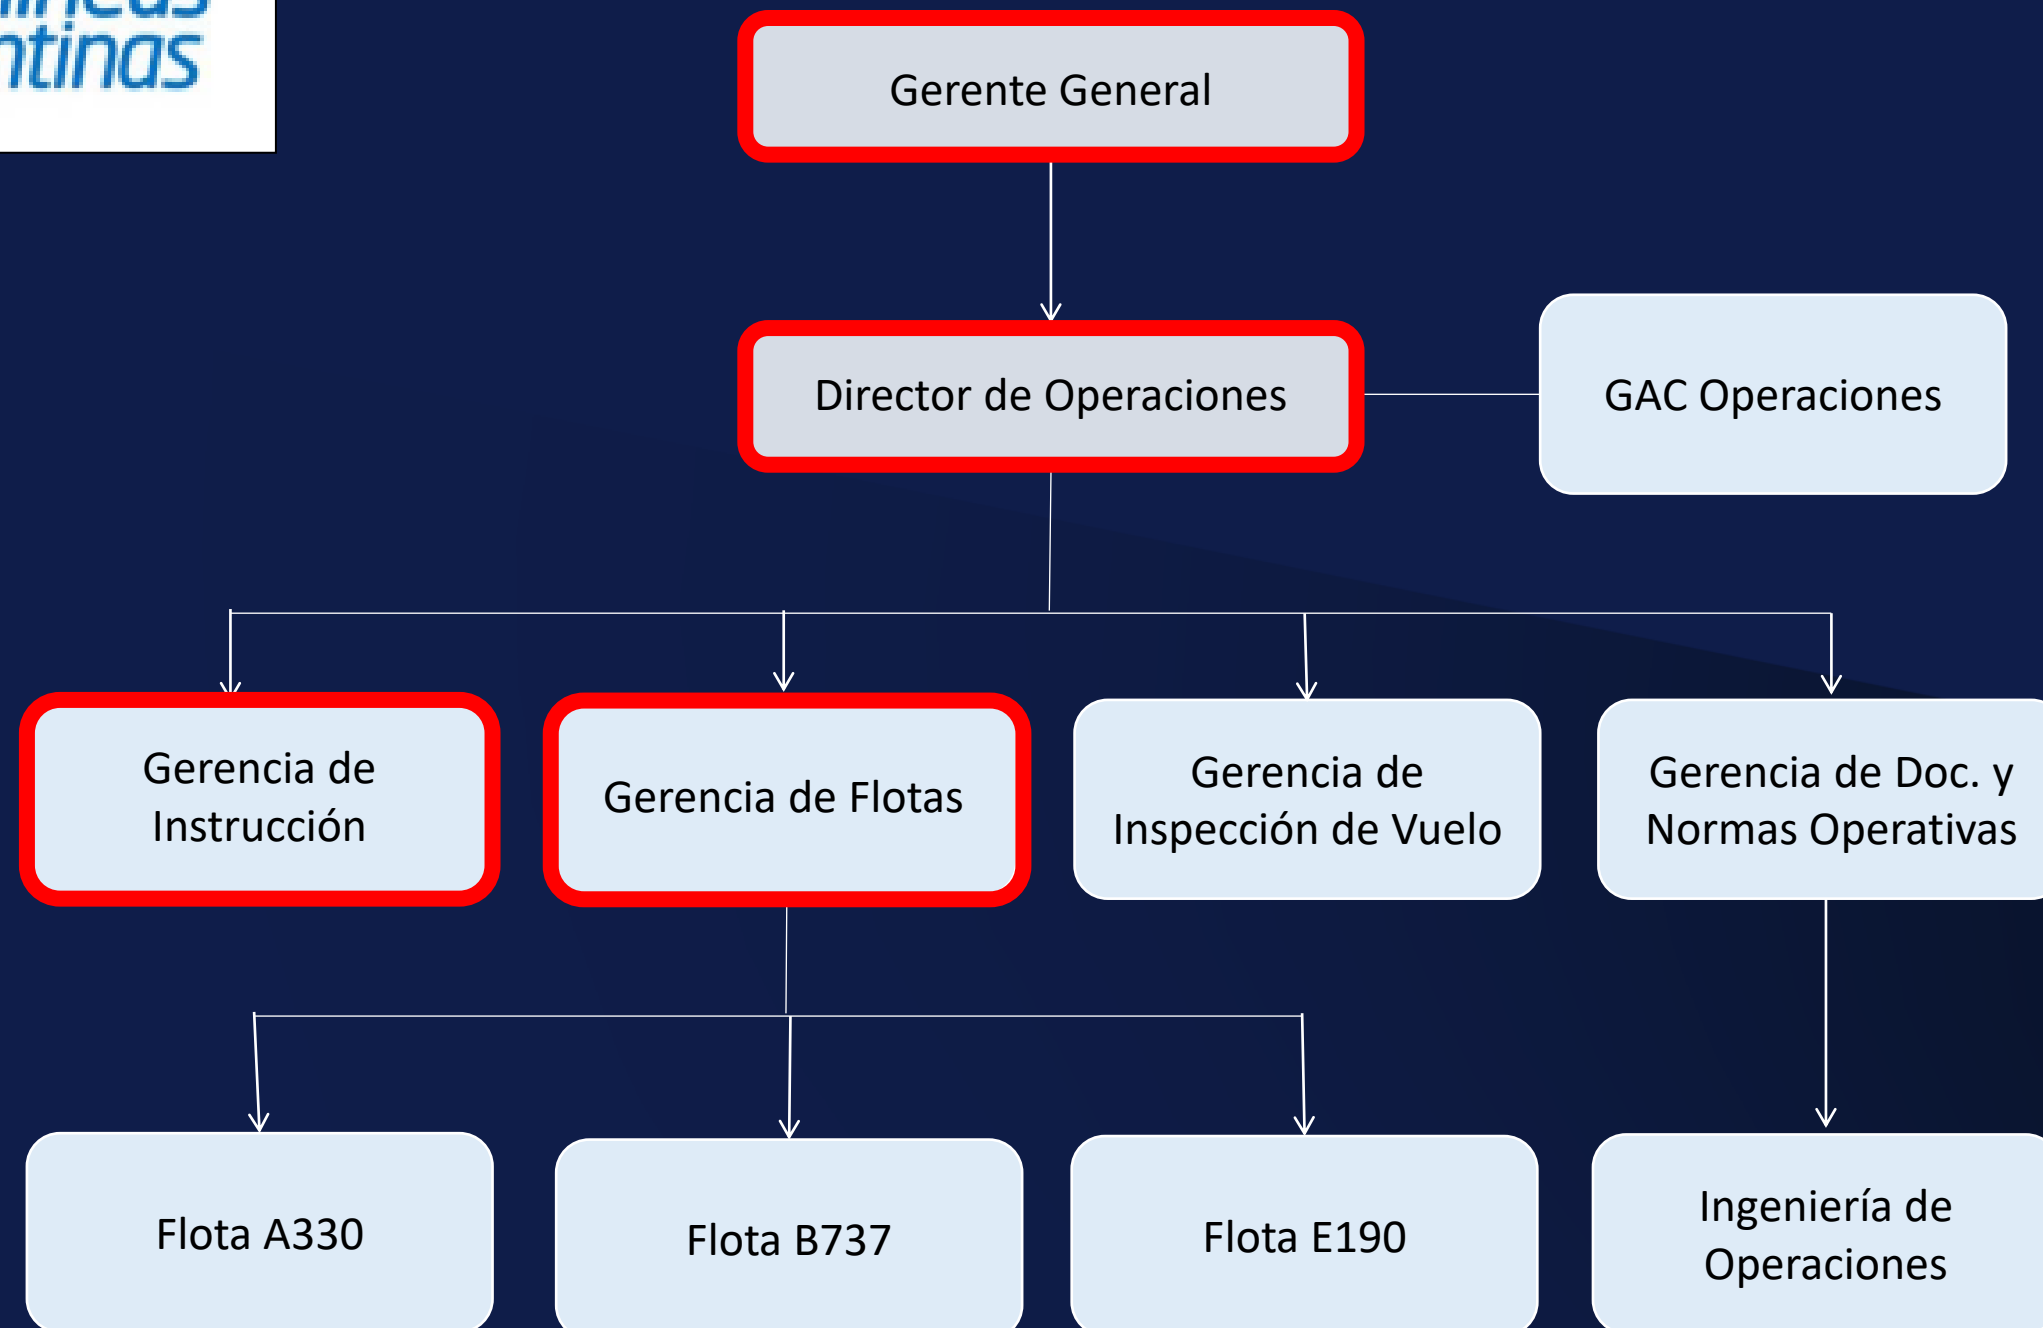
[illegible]
ntinas

Gerente General

Director de Operaciones

GAC Operaciones

Gerencia de Instrucción

Gerencia de Flotas

Gerencia de Inspección de Vuelo

Gerencia de Doc. y Normas Operativas

Flota A330

Flota B737

Flota E190

Ingeniería de Operaciones